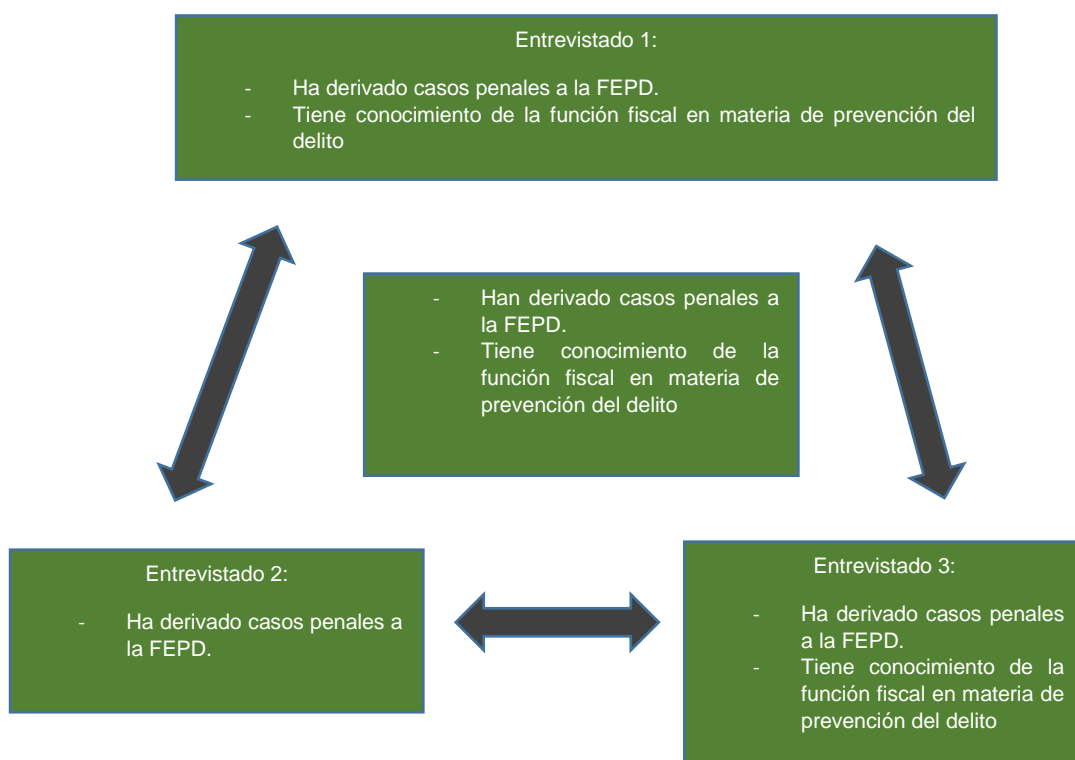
Entrevistado 1:

- Ha derivado casos penales a la FEPD.
- Tiene conocimiento de la función fiscal en materia de prevención del delito

- Han derivado casos penales a la FEPD.
- Tiene conocimiento de la función fiscal en materia de prevención del delito

Entrevistado 2:

- Ha derivado casos penales a la FEPD.

Entrevistado 3:

- Ha derivado casos penales a la FEPD.
- Tiene conocimiento de la función fiscal en materia de prevención del delito